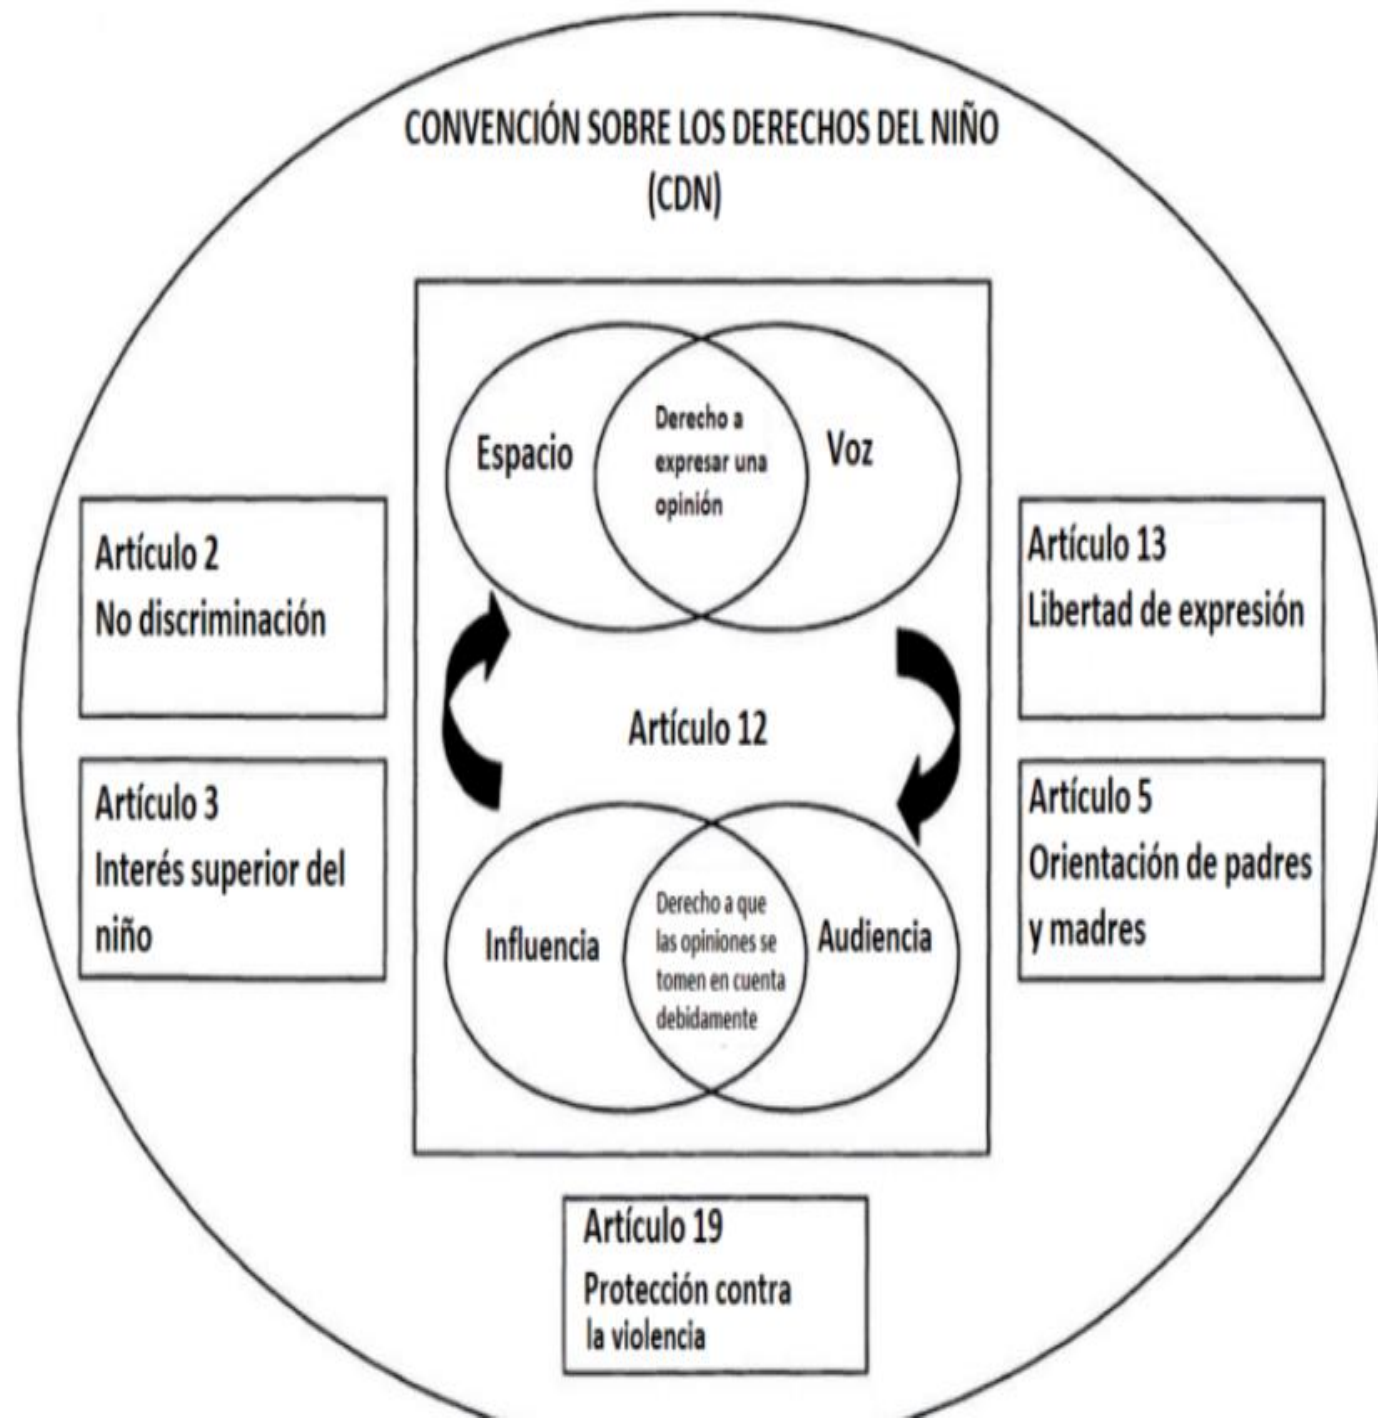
CONVENCIÓN SOBRE LOS DERECHOS DEL NIÑO
(CDN)

Espacio

Derecho a expresar una opinión

Voz

Artículo 2
No discriminación

Artículo 13
Libertad de expresión

Artículo 12

Artículo 3
Interés superior del niño

Artículo 5
Orientación de padres y madres

Influencia

Derecho a que las opiniones se tomen en cuenta debidamente

Audiencia

Artículo 19
Protección contra la violencia